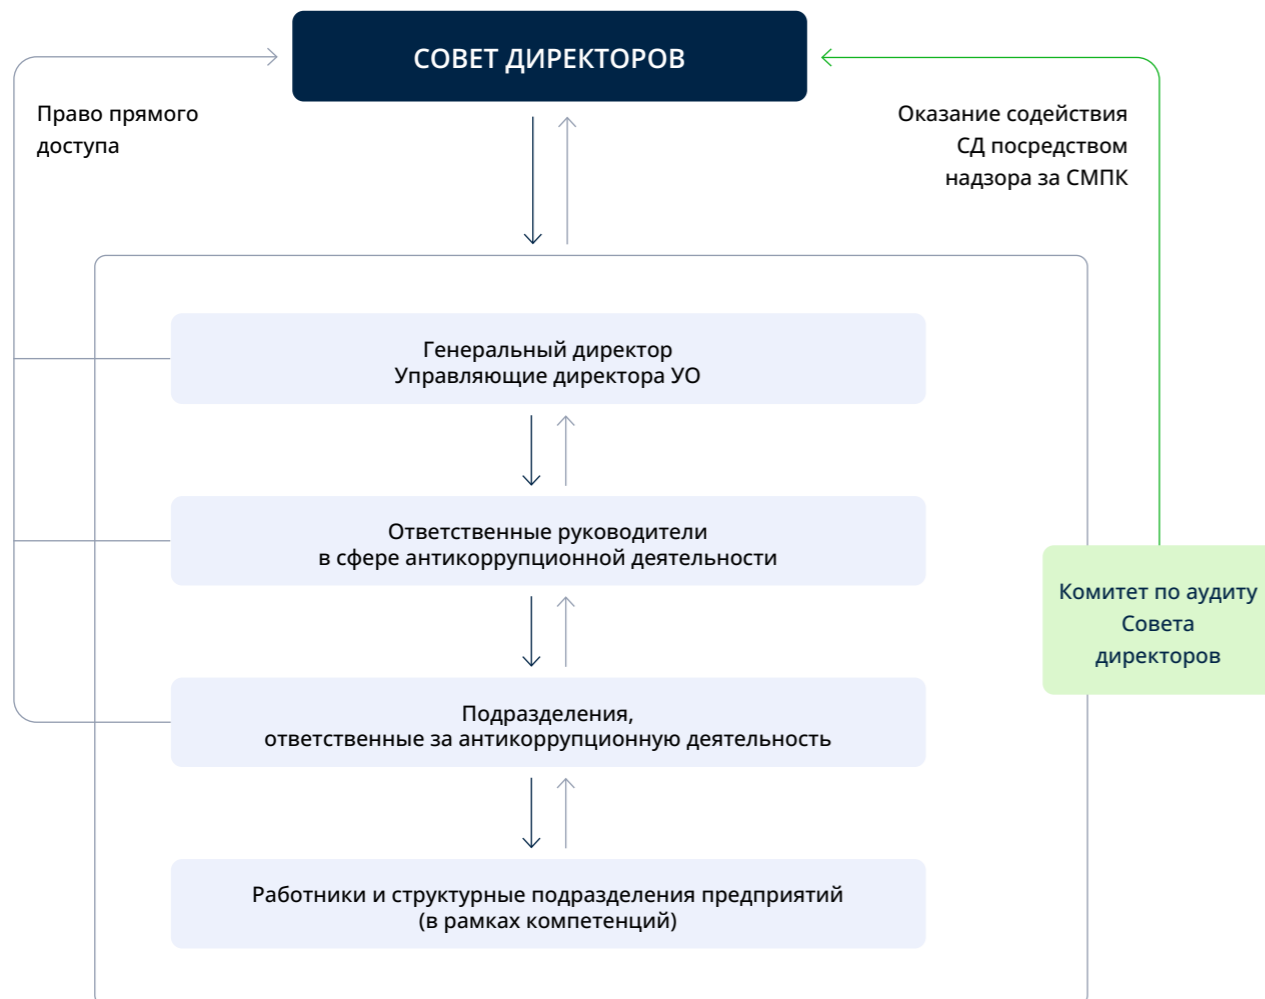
СОВЕТ ДИРЕКТОРОВ

Право прямого доступа

Оказание содействия СД посредством надзора за СМПК

Генеральный директор
Управляющие директора УО

Ответственные руководители
в сфере антикоррупционной деятельности

Подразделения,
ответственные за антикоррупционную деятельность

Работники и структурные подразделения предприятий
(в рамках компетенций)

Комитет по аудиту Совета директоров